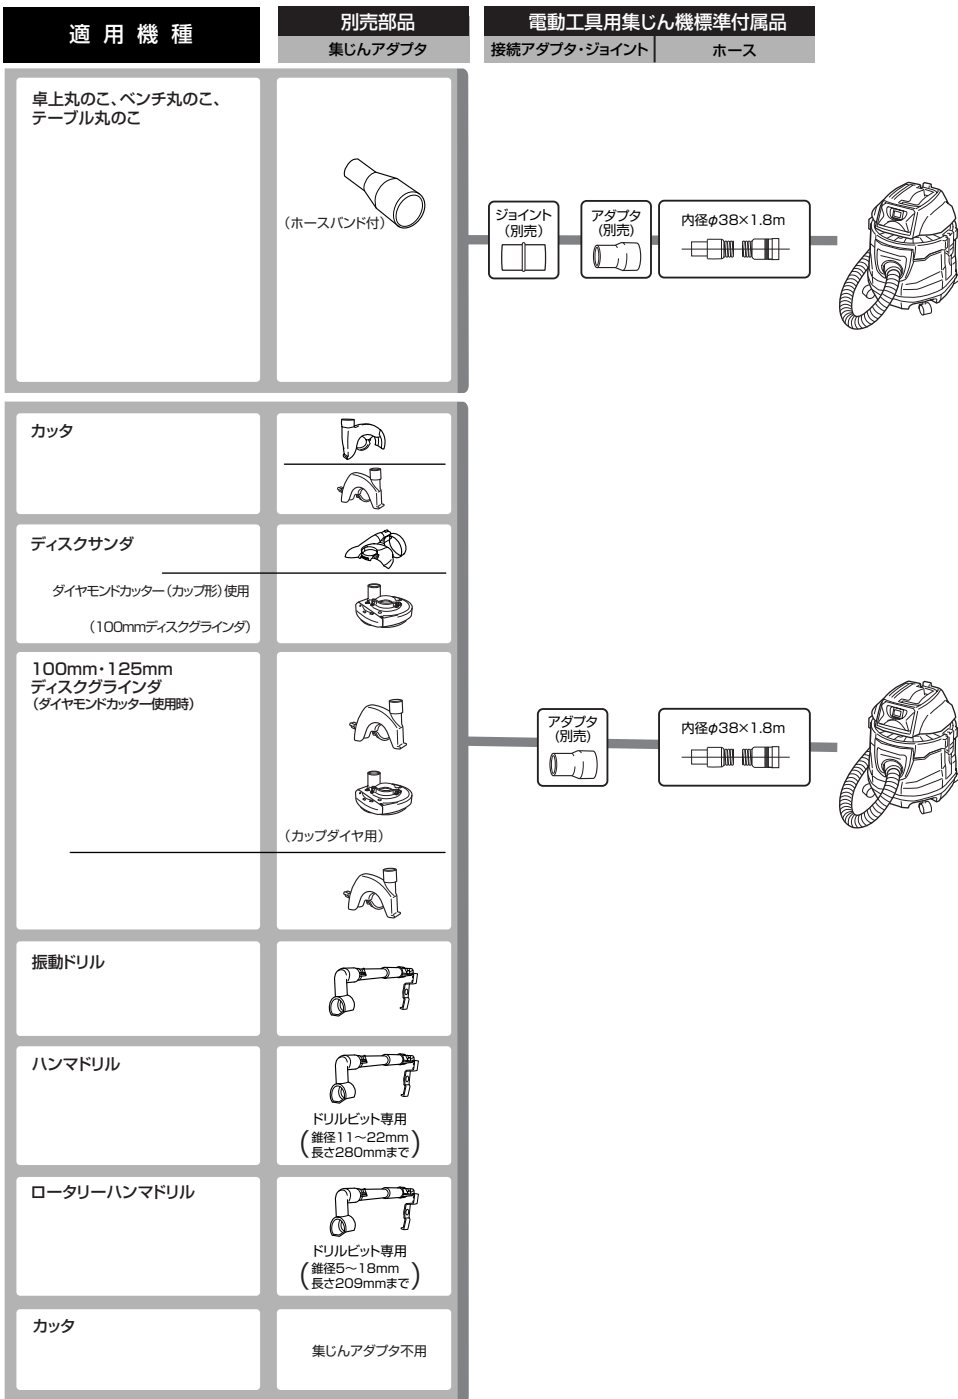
適用機種

別売部品
集じんアダプタ

電動工具用集じん機標準付属品
接続アダプタ・ジョイント | ホース

卓上丸のこ、ベンチ丸のこ、テーブル丸のこ

(ホースバンド付)

ジョイント
(別売)

アダプタ
(別売)

内径φ38×1.8m

カッタ

ディスクサンダ

ダイヤモンドカッター(カップ形)使用

(100mmディスクグラインダ)

100mm・125mm
ディスクグラインダ
(ダイヤモンドカッター使用時)

(カップダイヤ用)

アダプタ
(別売)

内径φ38×1.8m

振動ドリル

ハンマドリル

ドリルビット専用
(錐径11～22mm
長さ280mmまで)

ロータリーハンマドリル

ドリルビット専用
(錐径5～18mm
長さ209mmまで)

カッタ

集じんアダプタ不用